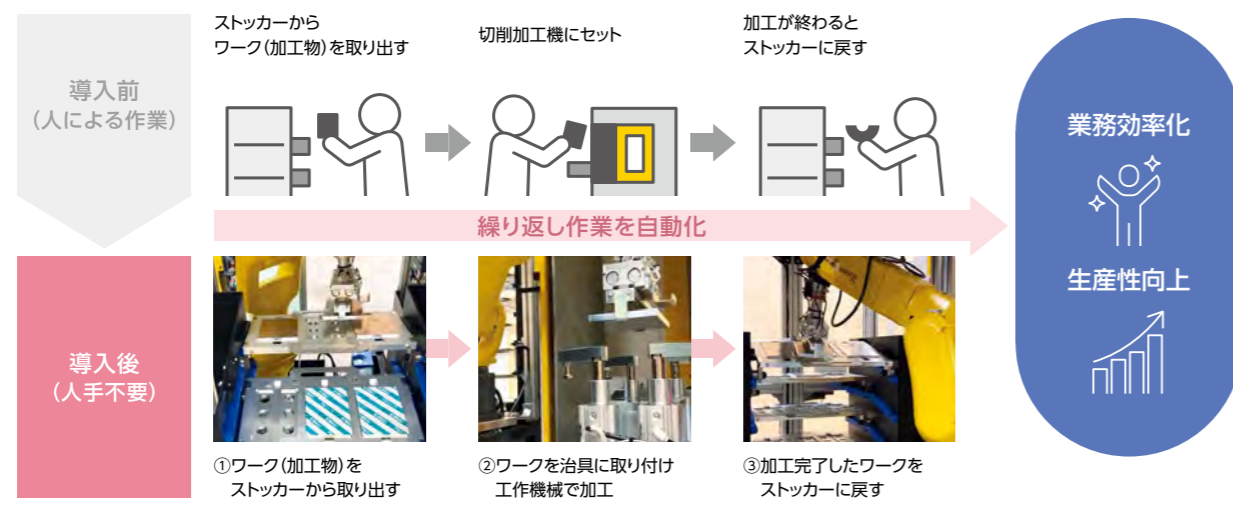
導入前
（人による作業）

ストッカーから
ワーク（加工物）を取り出す

切削加工機にセット

加工が終わると
ストッカーに戻す

繰り返し作業を自動化

導入後
（人手不要）

①ワーク（加工物）を
ストッカーから取り出す

②ワークを治具に取り付け
工作機械で加工

③加工完了したワークを
ストッカーに戻す

業務効率化

生産性向上